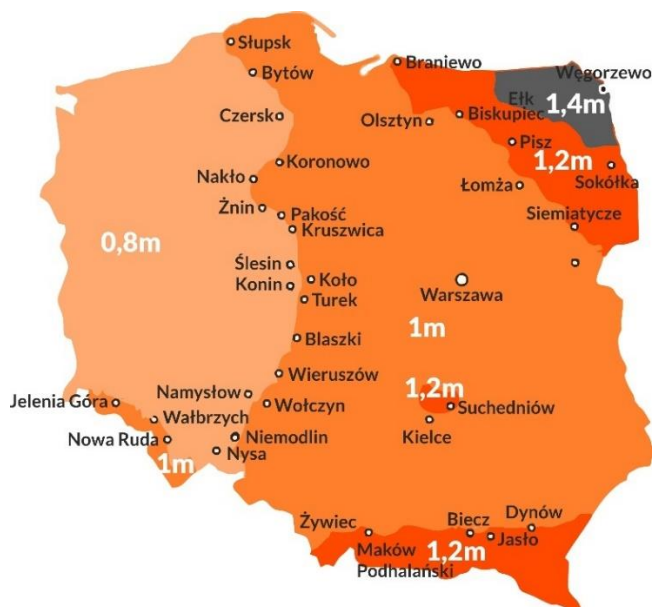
Słupsk
Bytów
Braniewo
Węgorzewo
Ełk
1,4m
Biskupiec
Olsztyn
Czersko
Pisz
1,2m
Sokółka
Koronowo
Nakło
Łomża
Żnin
Pakość
Kruszwica
Siemiatycze
0,8m
Ślesin
Koło
Konin
Turek
Warszawa
1m
Blaszki
Wieruszów
Namysłów
1,2m
Jelenia Góra
Wałbrzych
Wołczyn
Suchedniów
Nowa Ruda
Niemodlin
Kielce
1m
Nysa
Żywiec
Biecz
Dynów
Jasło
Maków Podhalański
1,2m